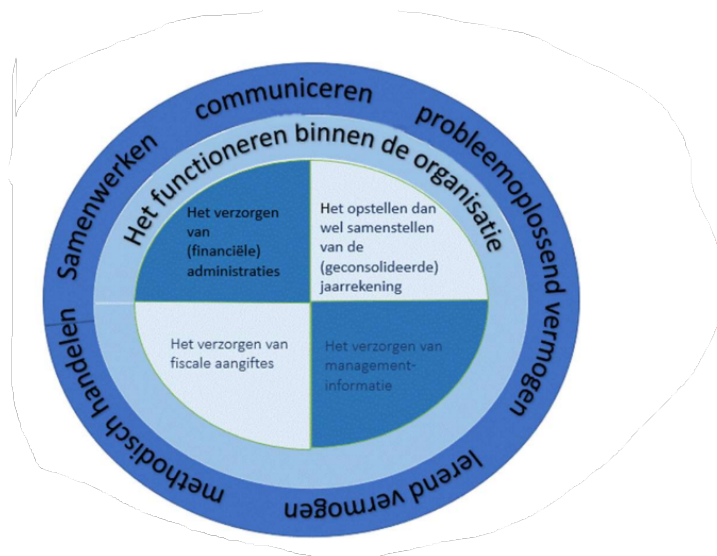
communiceren
probleemoplossend vermogen
lerend vermogen
methodisch handelen
Samenwerken

Het functioneren binnen de organisatie

Het verzorgen van (financiële) administraties

Het opstellen dan wel samenstellen van de (geconsolideerde) jaarrekening

Het verzorgen van fiscale aangiftes

Het verzorgen van management-informatie